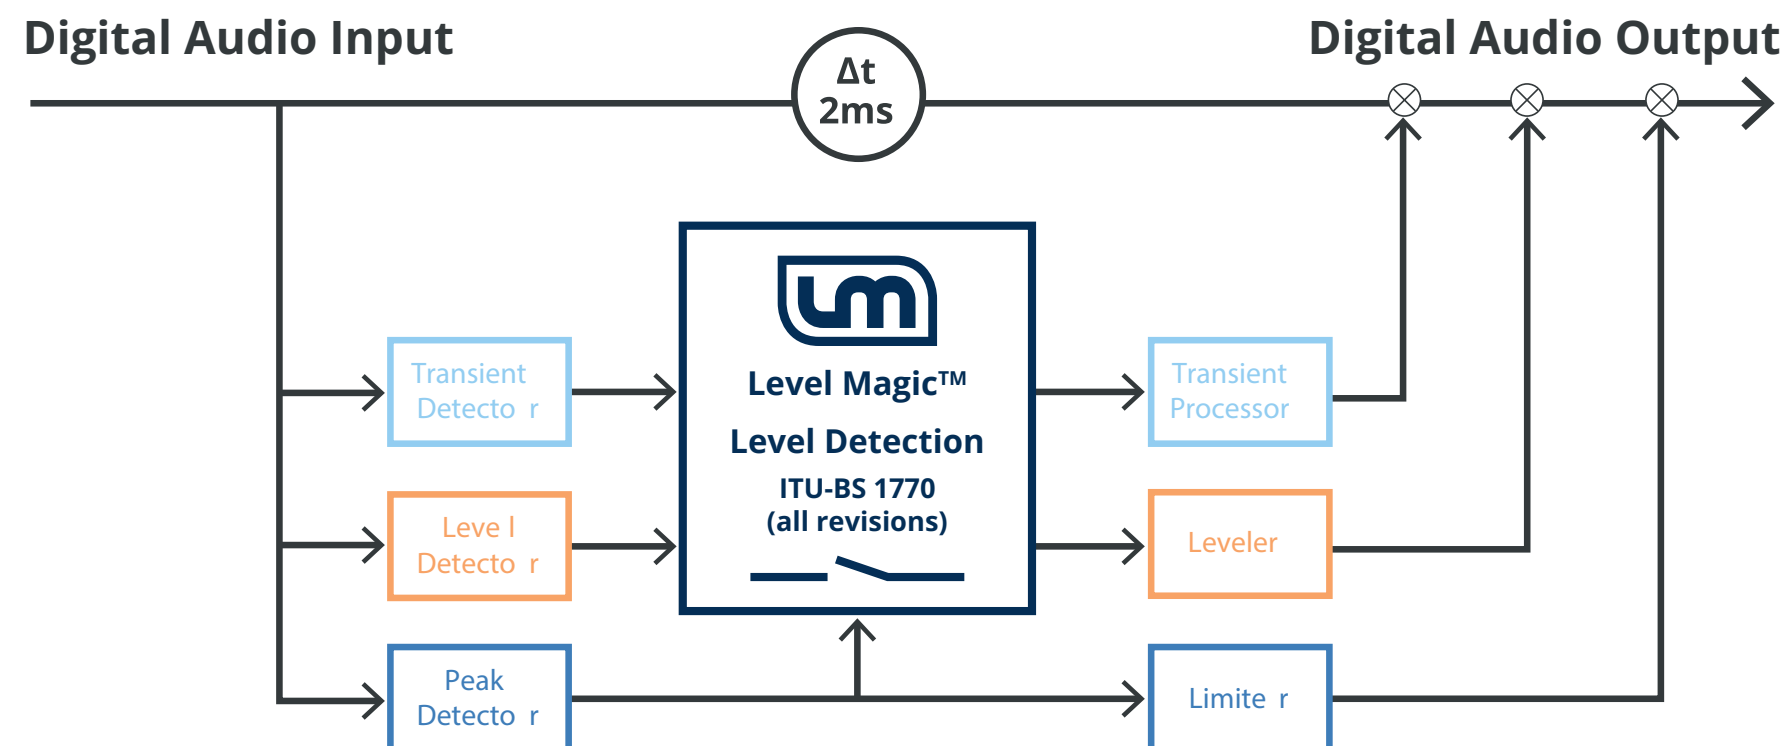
Digital Audio Input

Δt
2ms

Digital Audio Output

Level Magic™

Level Detection

ITU-BS 1770
(all revisions)

Transient Detecto r

Leve l Detecto r

Peak Detecto r

Transient Processor

Leveler

Limite r